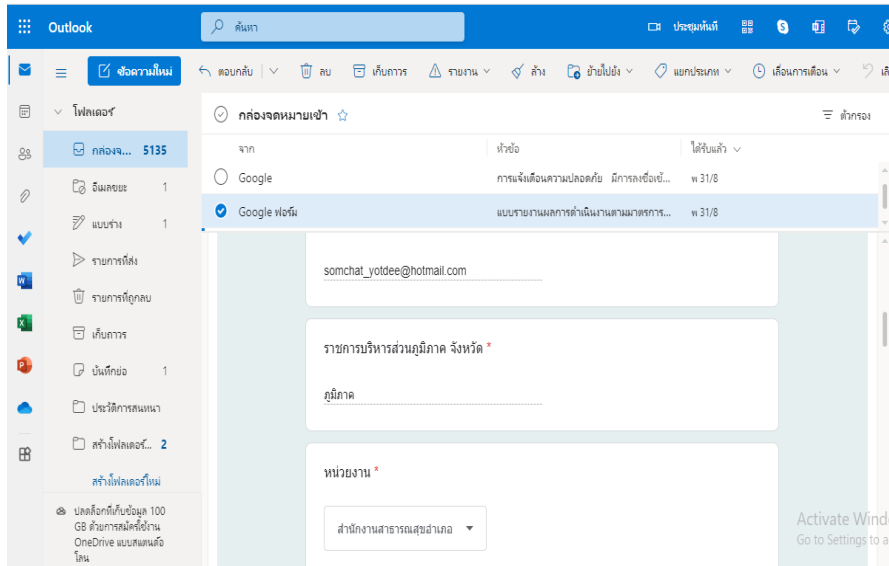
Outlook

ค้นหา

ประชุมทันที

ข้อความใหม่

ตอบกลับ | ลบ | เก็บถาวร | รายงาน | ล้าง | ย้ายไปยัง | แยกประเภท | เลื่อนการเตือน | เลิ

โฟลเดอร์

กล่องจ... 5135

อีเมลขยะ 1

แบบร่าง 1

รายการที่ส่ง

รายการที่ถูกลบ

เก็บถาวร

บันทึกย่อ 1

ประวัติการสนทนา

สร้างโฟลเดอร์... 2

สร้างโฟลเดอร์ใหม่

ปลดล็อกที่เก็บข้อมูล 100 GB ด้วยการสมัครใช้งาน OneDrive แบบสแตนด์อโลน

กล่องจดหมายเข้า

ตัวกรอง

| จาก | หัวข้อ | ได้รับแล้ว |
|---|---|---|
| Google | การแจ้งเตือนความปลอดภัย มีการลงชื่อเข้... | พ 31/8 |
| Google ฟอร์ม | แบบรายงานผลการดำเนินงานตามมาตรการ... | พ 31/8 |

somchat_yotdee@hotmail.com

ราชการบริหารส่วนภูมิภาค จังหวัด *

ภูมิภาค

หน่วยงาน *

สำนักงานสาธารณสุขอำเภอ

Activate Windo
Go to Settings to a